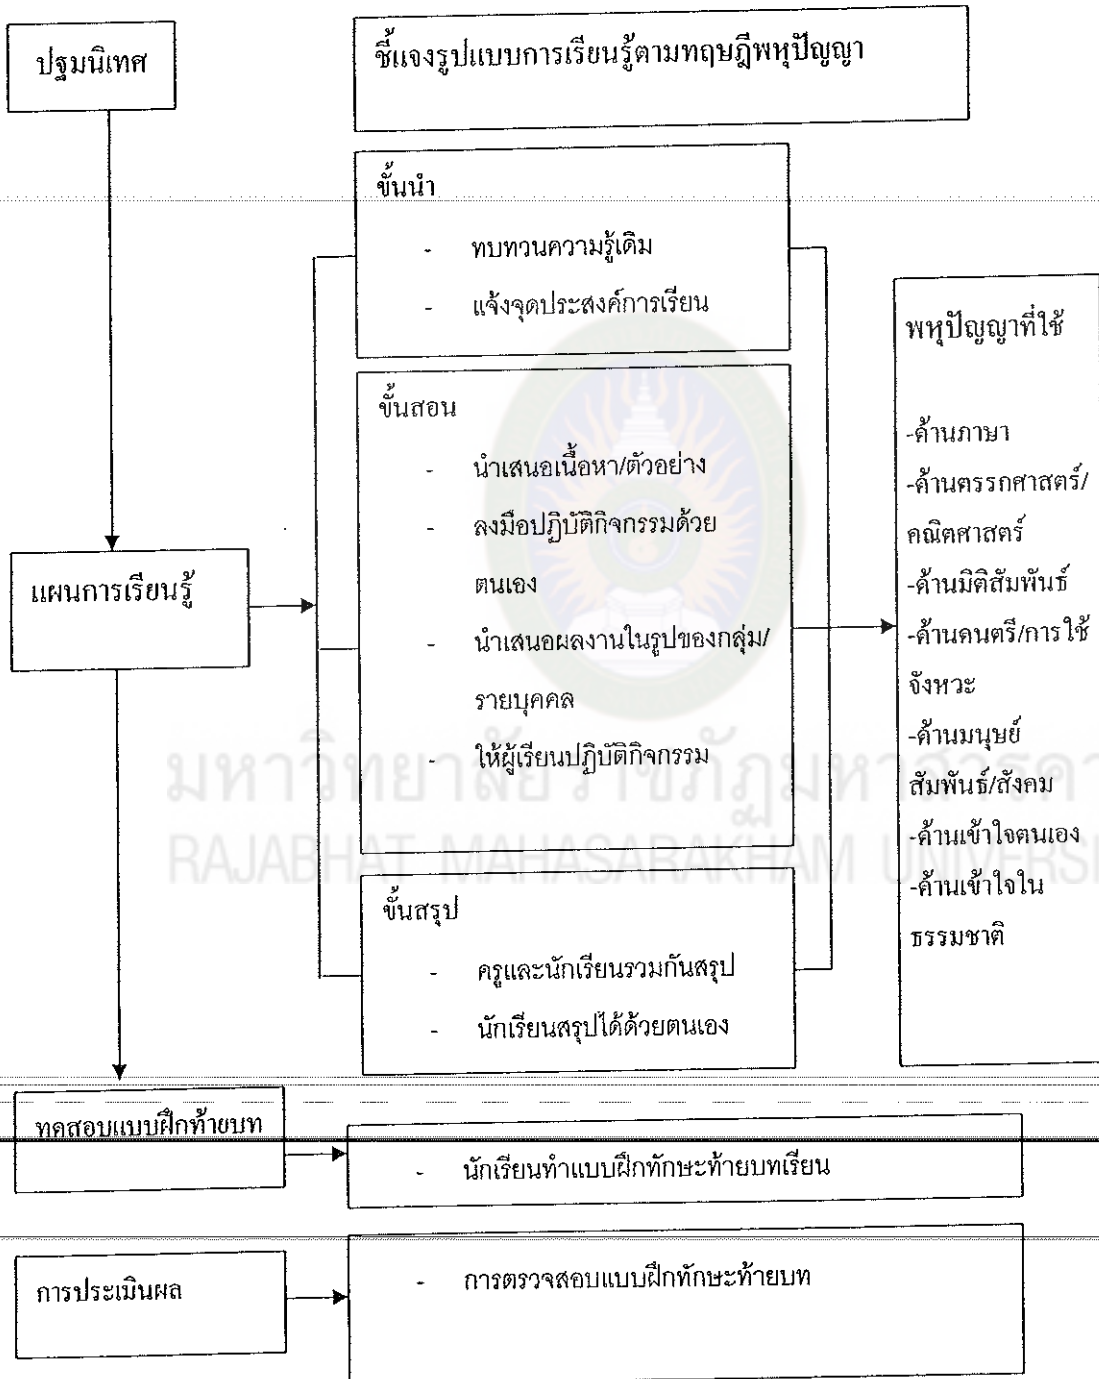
ปฐมนิเทศ

ชี้แจงรูปแบบการเรียนรู้ตามทฤษฎีพหุปัญญา

ขั้นนำ

- ทบทวนความรู้เดิม
- แจ้งจุดประสงค์การเรียน

ขั้นสอน

- นำเสนอเนื้อหา/ตัวอย่าง
- ลงมือปฏิบัติกิจกรรมด้วยตนเอง
- นำเสนอผลงานในรูปของกลุ่ม/รายบุคคล
- ให้ผู้เรียนปฏิบัติกิจกรรม

ขั้นสรุป

- ครูและนักเรียนรวมกันสรุป
- นักเรียนสรุปได้ด้วยตนเอง

แผนการเรียนรู้

พหุปัญญาที่ใช้

-ด้านภาษา
-ด้านตรรกศาสตร์/คณิตศาสตร์
-ด้านมิติสัมพันธ์
-ด้านดนตรี/การใช้จังหวะ
-ด้านมนุษย์สัมพันธ์/สังคม
-ด้านเข้าใจตนเอง
-ด้านเข้าใจในธรรมชาติ

มหาวิทยาลัยราชภัฏมหาสารคาม
RAJABHAT MAHASARAKHAM UNIVERSI

ทดสอบแบบฝึกท้ายบท

- นักเรียนทำแบบฝึกทักษะท้ายบทเรียน

การประเมินผล

- การตรวจสอบแบบฝึกทักษะท้ายบท